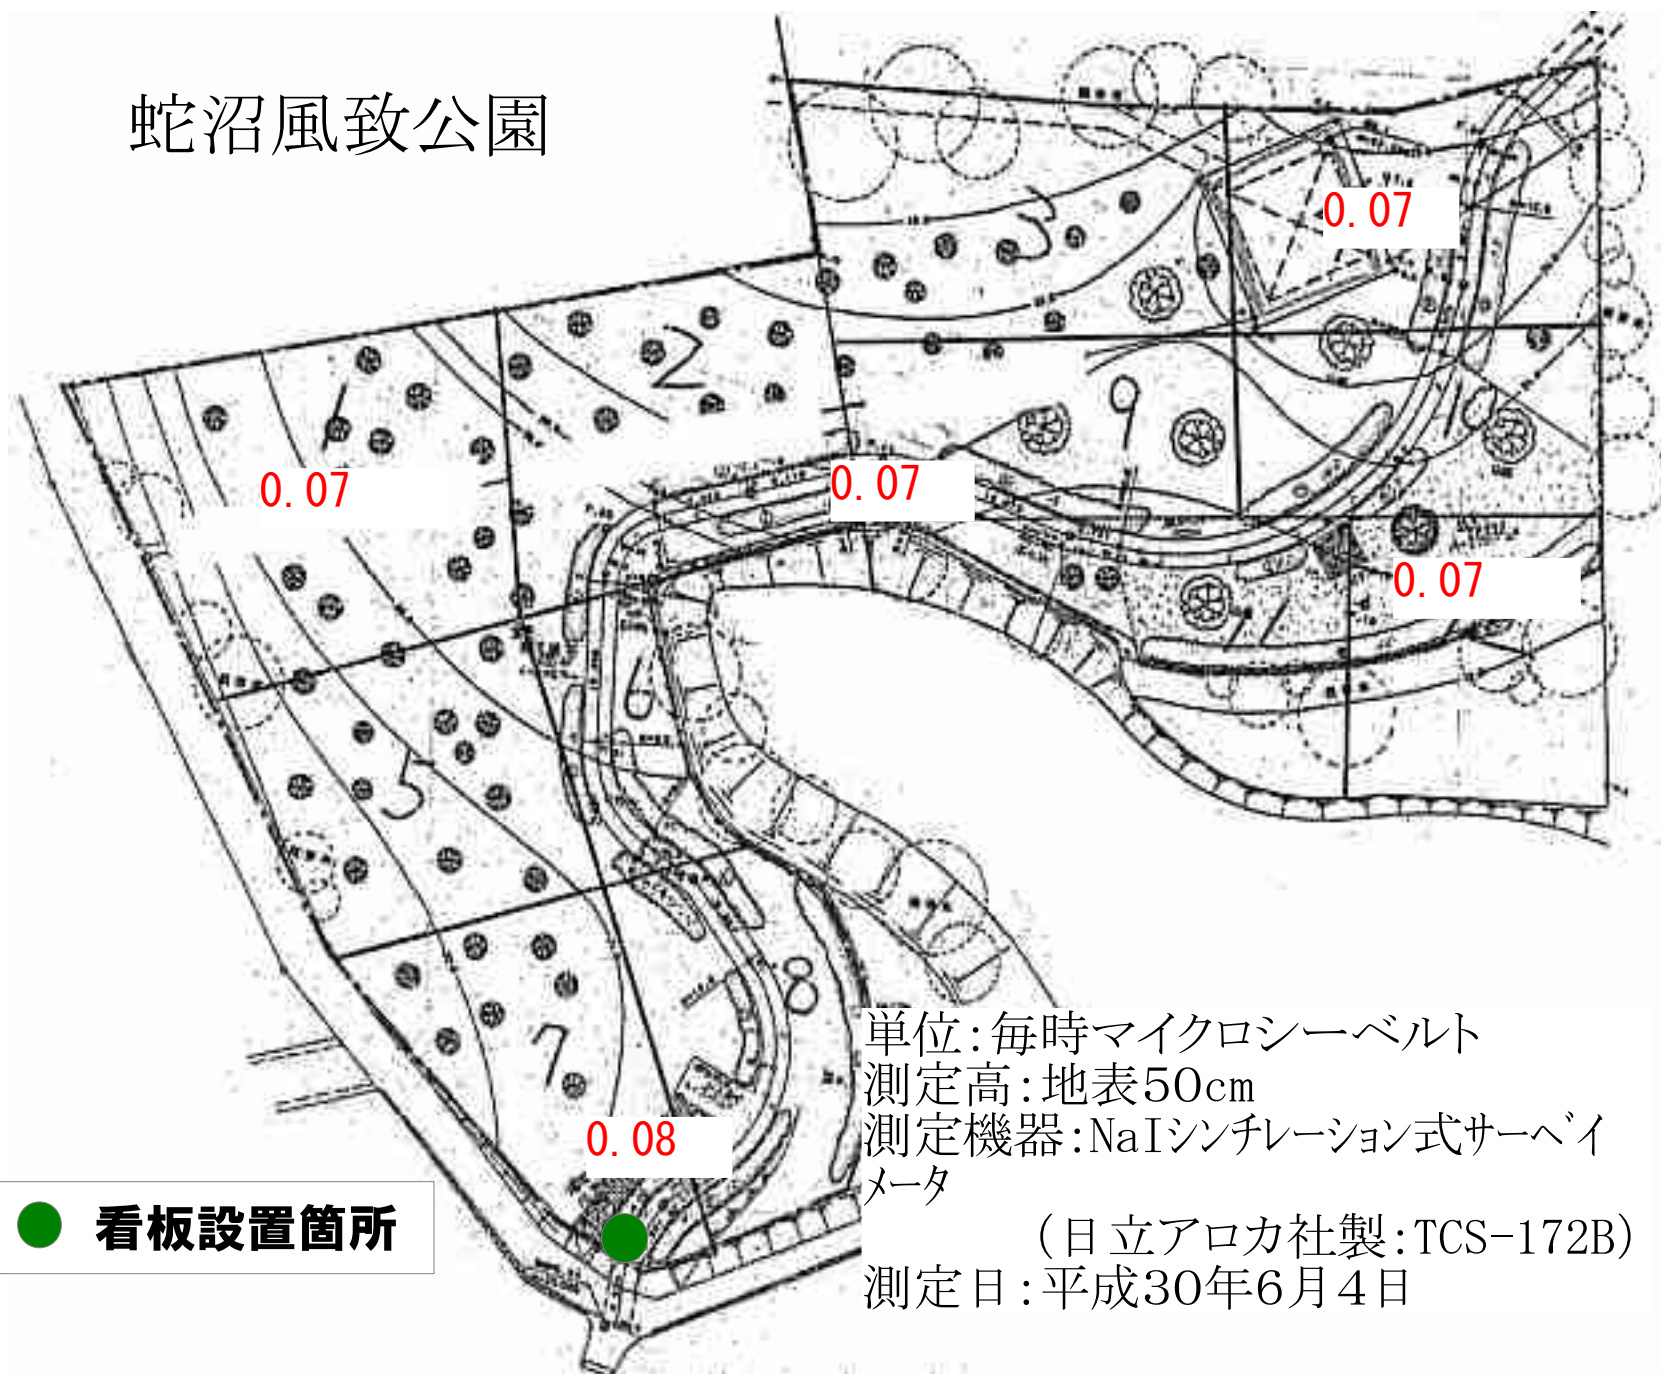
蛇沼風致公園

0.07

0.07

0.07

0.07

0.08

1
2
3
5
6
7
8
9
10

看板設置箇所

単位:毎時マイクロシーベルト
測定高:地表50cm
測定機器:NaIシンチレーション式サーベイメータ
(日立アロカ社製:TCS-172B)
測定日:平成30年6月4日